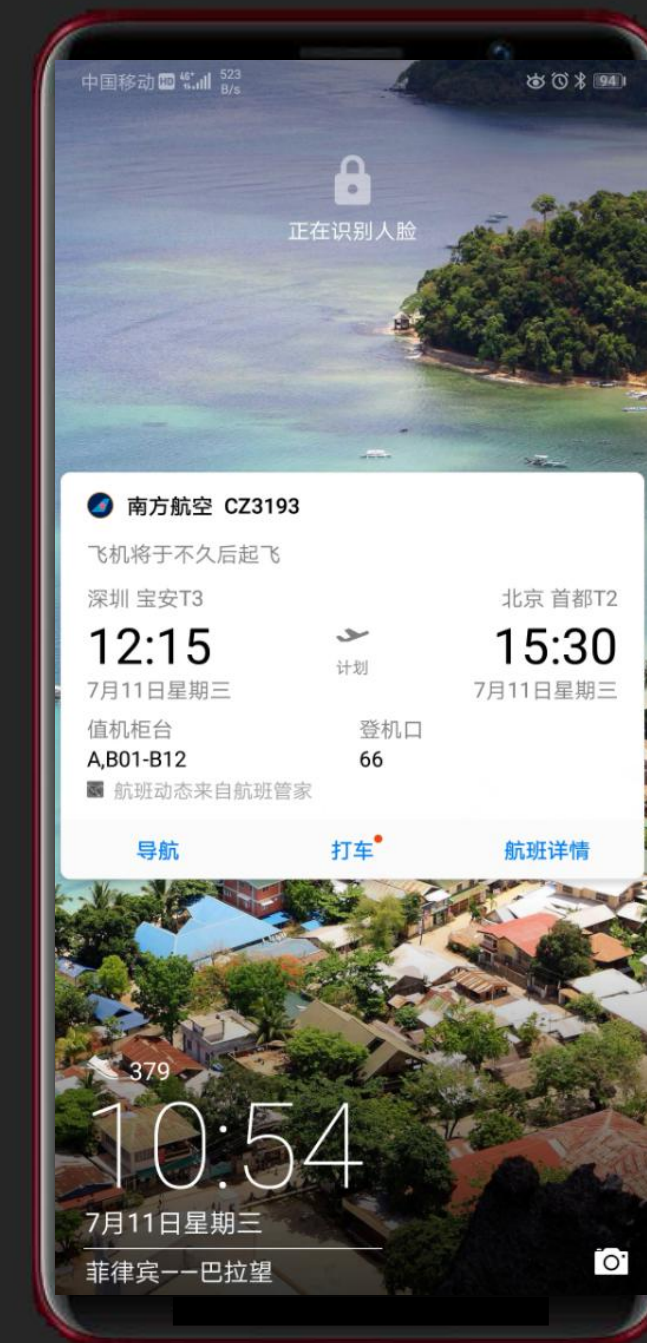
中国移动 HD 4G 523 B/s 94

正在识别人脸

南方航空 CZ3193

飞机将于不久后起飞

深圳 宝安T3

北京 首都T2

12:15

计划

15:30

7月11日星期三

7月11日星期三

值机柜台

A,B01-B12

登机口

66

航班动态来自航班管家

导航

打车

航班详情

379

10:54

7月11日星期三

菲律宾——巴拉望